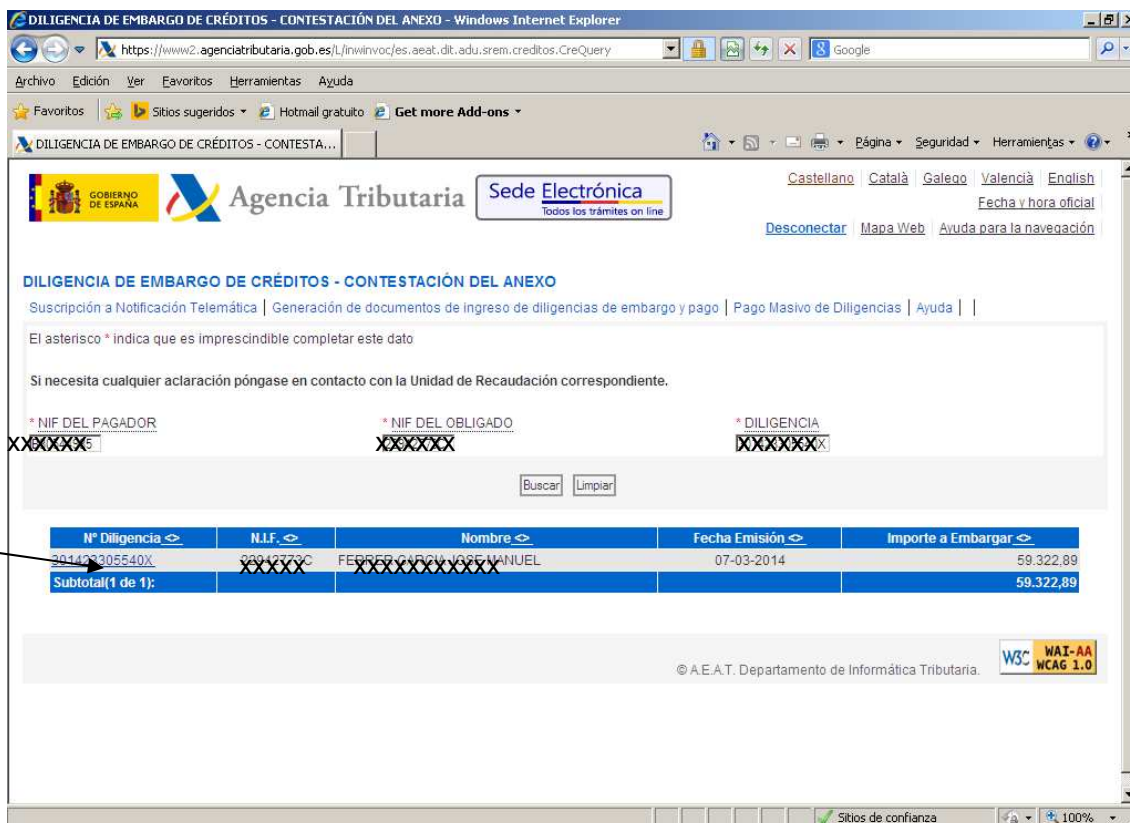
DILIGENCIA DE EMBARGO DE CRÉDITOS - CONTESTACIÓN DEL ANEXO - Windows Internet Explorer

https://www2.agenciatributaria.gob.es/L/inwinvoc/es.aeat.dit.adu.srem.creditos.CreQuery

Google

Archivo Edición Ver Favoritos Herramientas Ayuda

Favoritos Sitios sugeridos Hotmail gratuito Get more Add-ons

DILIGENCIA DE EMBARGO DE CRÉDITOS - CONTESTA...

Página Seguridad Herramientas

GOBIERNO DE ESPAÑA Agencia Tributaria Sede Electrónica Todos los trámites on line

Castellano | Català | Galego | Valencià | English
Fecha y hora oficial
Desconectar | Mapa Web | Ayuda para la navegación

DILIGENCIA DE EMBARGO DE CRÉDITOS - CONTESTACIÓN DEL ANEXO

Suscripción a Notificación Telemática | Generación de documentos de ingreso de diligencias de embargo y pago | Pago Masivo de Diligencias | Ayuda | |

El asterisco * indica que es imprescindible completar este dato

Si necesita cualquier aclaración póngase en contacto con la Unidad de Recaudación correspondiente.

* NIF DEL PAGADOR
XXXXX5

* NIF DEL OBLIGADO
XXXXXX

* DILIGENCIA
XXXXXX

Buscar Limpiar

| Nº Diligencia | N.I.F. | Nombre | Fecha Emisión | Importe a Embargar |
|---|---|---|---|---|
| 201423305540X | XXXXX | FEXXXXXXXXXXXANUEL | 07-03-2014 | 59.322,89 |
| Subtotal(1 de 1): | | | | 59.322,89 |

© A.E.A.T. Departamento de Informática Tributaria.

W3C WAI-AA WCAG 1.0

Sitios de confianza 100%